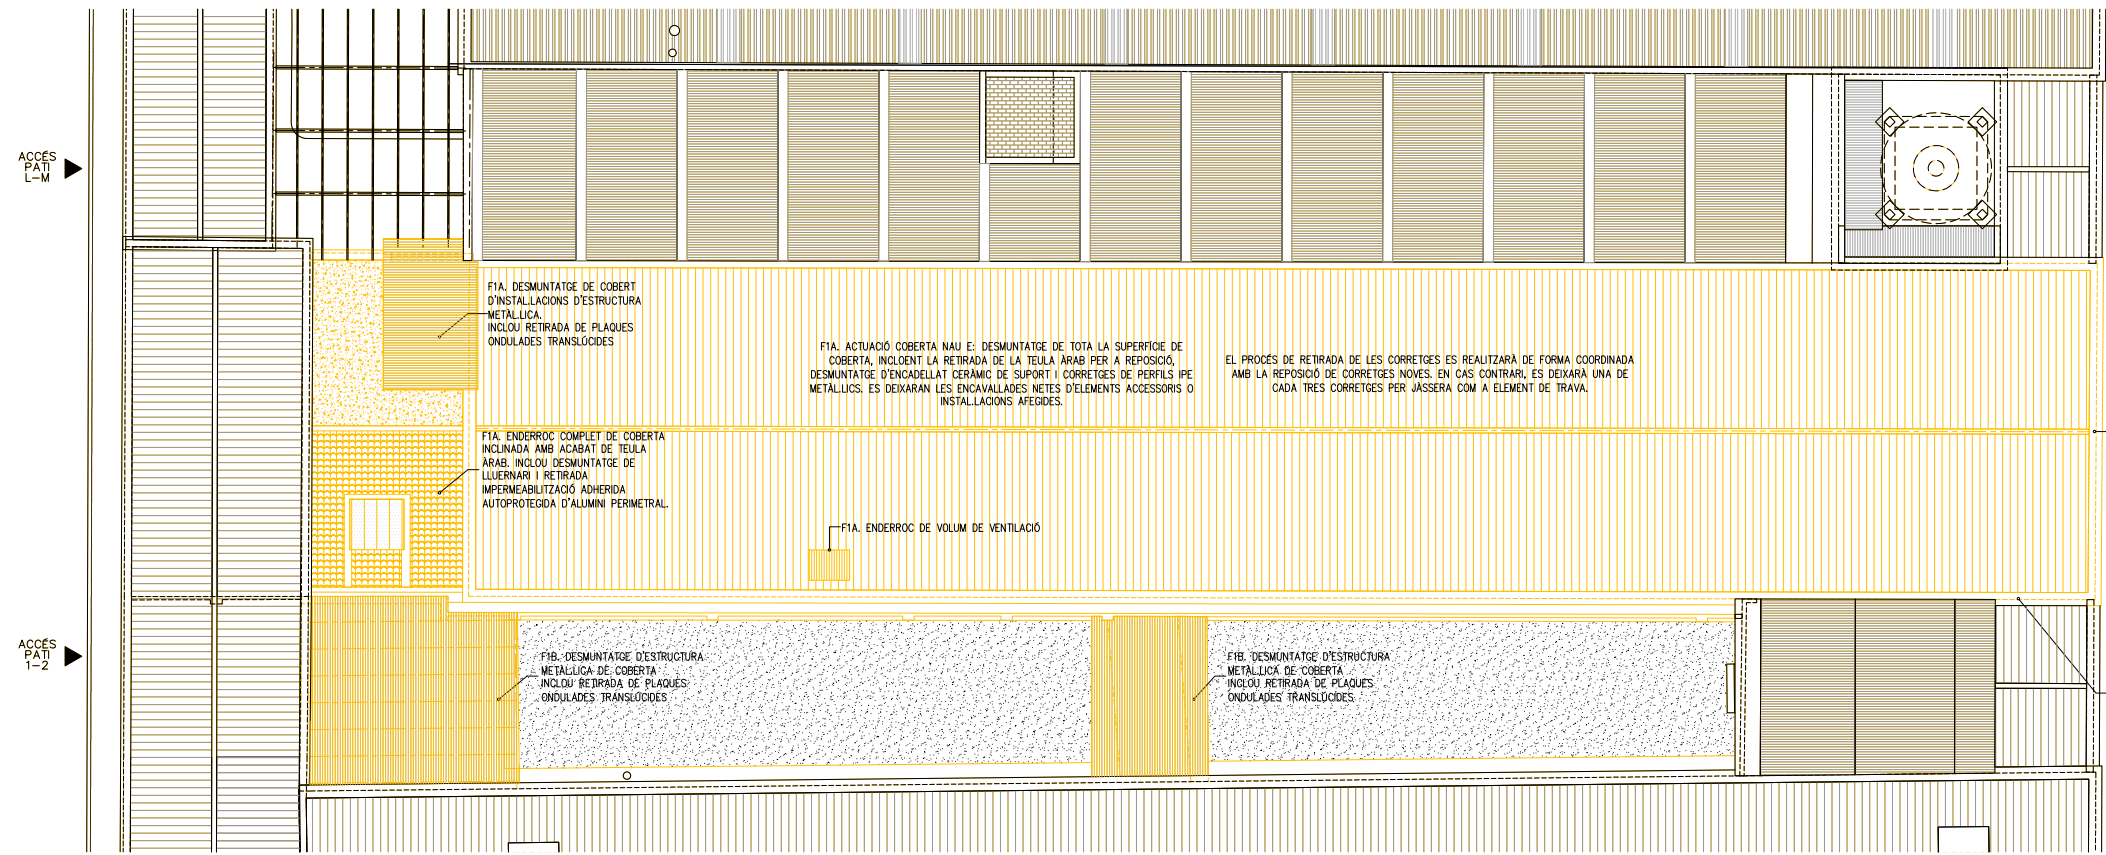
ACCÉS PATI L–M

F1A. DESMUNTATGE DE COBERT D'INSTAL.LACIONS D'ESTRUCTURA METÀL.LICA. INCLOU RETIRADA DE PLAQUES ONDULADES TRANSLÚCIDES

F1A. ACTUACIÓ COBERTA NAU E: DESMUNTATGE DE TOTA LA SUPERFÍCIE DE COBERTA, INCLOENT LA RETIRADA DE LA TEULA ÀRAB PER A REPOSICIÓ, DESMUNTATGE D'ENCADELLAT CERÀMIC DE SUPORT I CORRETGES DE PERFILS IPE METÀL.LICS. ES DEIXARAN LES ENCAVALLADES NETES D'ELEMENTS ACCESSORIS O INSTAL.LACIONS AFEGIDES.

EL PROCÉS DE RETIRADA DE LES CORRETGES ES REALITZARÀ DE FORMA COORDINADA AMB LA REPOSICIÓ DE CORRETGES NOVES. EN CAS CONTRARI, ES DEIXARA UNA DE CADA TRES CORRETGES PER JÀSSERA COM A ELEMENT DE TRAVA.

F1A. ENDERROC COMPLET DE COBERTA INCLINADA AMB ACABAT DE TEULA ÀRAB. INCLOU DESMUNTATGE DE LLUERNARI I RETIRADA IMPERMEABILITZACIÓ ADHERIDA AUTOPROTEGIDA D'ALUMINI PERIMETRAL.

F1A. ENDERROC DE VOLUM DE VENTILACIÓ

ACCÉS PATI 1–2

F1B. DESMUNTATGE D'ESTRUCTURA METÀL.LICA DE COBERTA INCLOU RETIRADA DE PLAQUES ONDULADES TRANSLÚCIDES

F1B. DESMUNTATGE D'ESTRUCTURA METÀL.LICA DE COBERTA INCLOU RETIRADA DE PLAQUES ONDULADES TRANSLÚCIDES